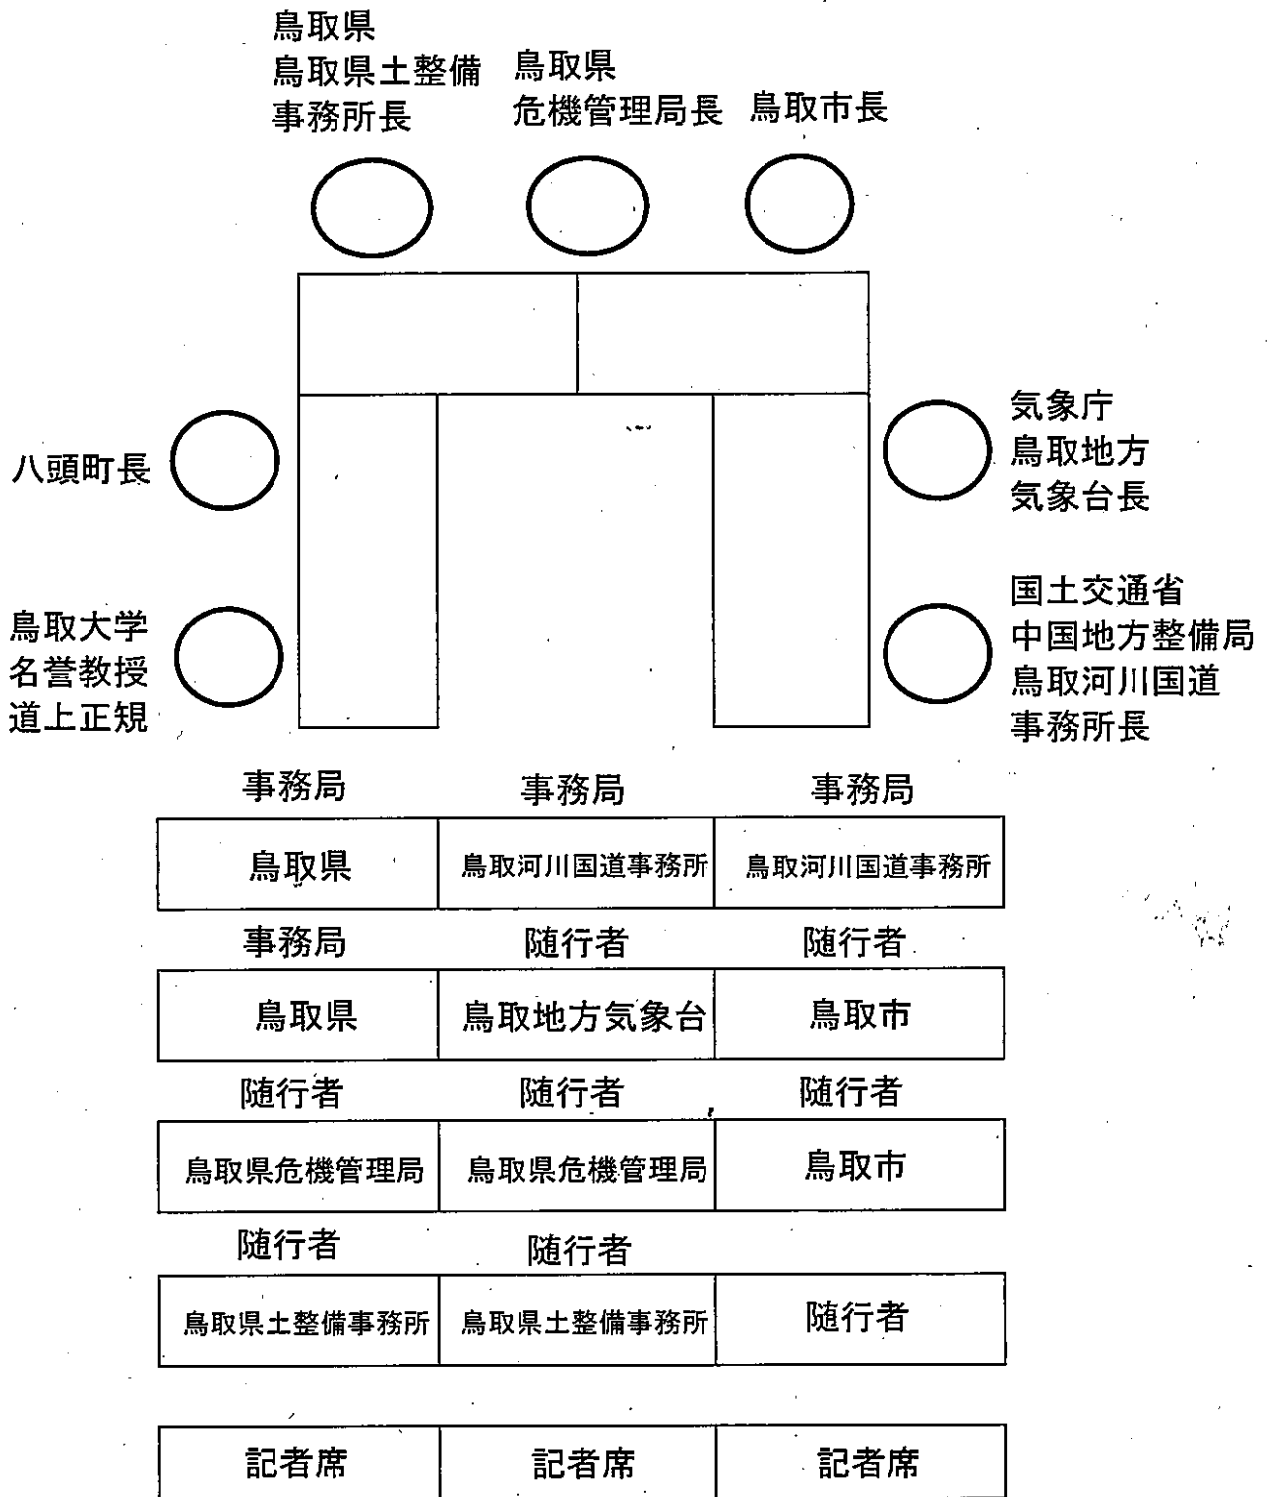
鳥取県
鳥取県土整備
事務所長

鳥取県
危機管理局長

鳥取市長

八頭町長

気象庁
鳥取地方
気象台長

鳥取大学
名誉教授
道上正規

国土交通省
中国地方整備局
鳥取河川国道
事務所長

| 事務局 | 事務局 | 事務局 |
|---|---|---|
| 鳥取県 | 鳥取河川国道事務所 | 鳥取河川国道事務所 |

| 事務局 | 随行者 | 随行者 |
|---|---|---|
| 鳥取県 | 鳥取地方気象台 | 鳥取市 |

| 随行者 | 随行者 | 随行者 |
|---|---|---|
| 鳥取県危機管理局 | 鳥取県危機管理局 | 鳥取市 |

| 随行者 | 随行者 | |
|---|---|---|
| 鳥取県土整備事務所 | 鳥取県土整備事務所 | 随行者 |

| 記者席 | 記者席 | 記者席 |
|---|---|---|